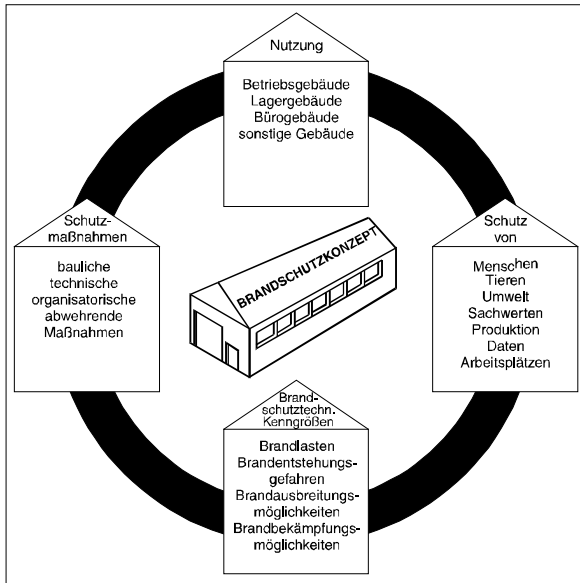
Nutzung

Betriebsgebäude
Lagergebäude
Bürogebäude
sonstige Gebäude

Schutzmaßnahmen

bauliche
technische
organisatorische
abwehrende
Maßnahmen

BRANDSCHUTZKONZEPT

Schutz von

Menschen
Tieren
Umwelt
Sachwerten
Produktion
Daten
Arbeitsplätzen

Brandschutztechn. Kenngrößen

Brandlasten
Brandentstehungsgefahren
Brandausbreitungsmöglichkeiten
Brandbekämpfungsmöglichkeiten